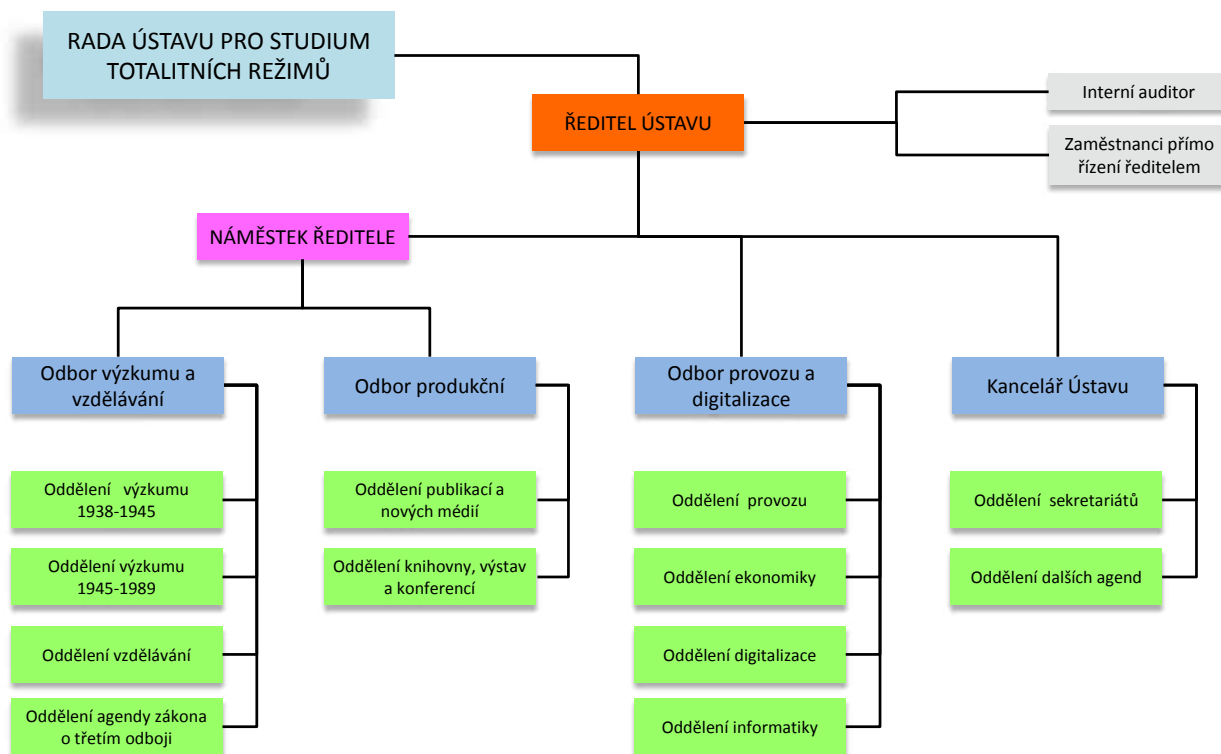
RADA ÚSTAVU PRO STUDIUM TOTALITNÍCH REŽIMŮ

ŘEDITEL ÚSTAVU

Interní auditor

Zaměstnanci přímo řízení ředitelem

NÁMĚSTEK ŘEDITELE

Odbor výzkumu a vzdělávání

Oddělení výzkumu 1938-1945

Oddělení výzkumu 1945-1989

Oddělení vzdělávání

Oddělení agendy zákona o třetím odboji

Odbor produkční

Oddělení publikací a nových médií

Oddělení knihovny, výstav a konferencí

Odbor provozu a digitalizace

Oddělení provozu

Oddělení ekonomiky

Oddělení digitalizace

Oddělení informatiky

Kancelář Ústavu

Oddělení sekretariátů

Oddělení dalších agend